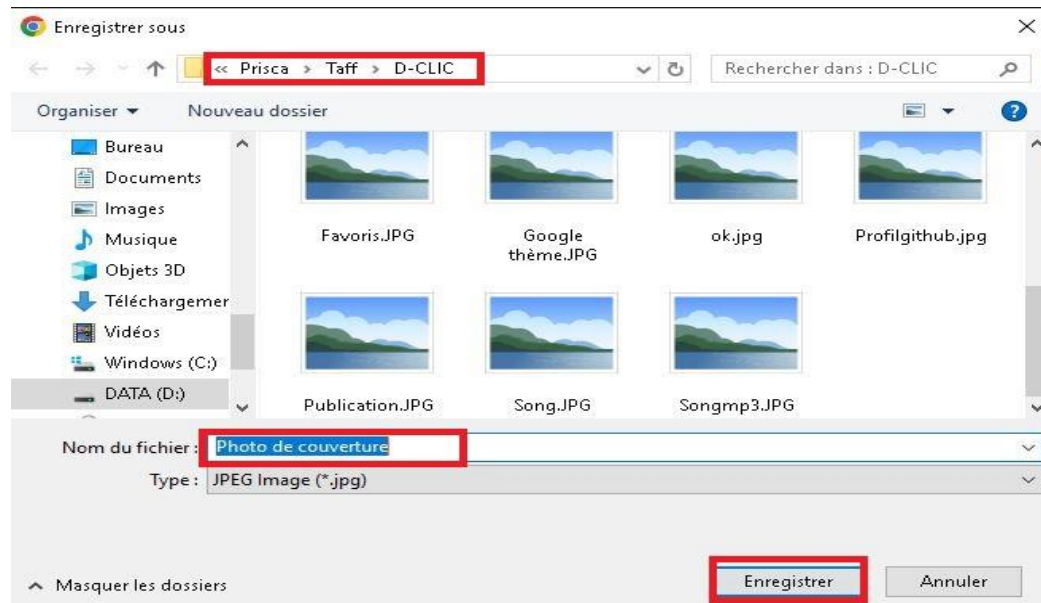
Enregistrer sous

« Prisca › Taff › D-CLIC

Rechercher dans : D-CLIC

Organiser ▾ Nouveau dossier

Bureau
Documents
Images
Musique
Objets 3D
Téléchargemer
Vidéos
Windows (C:)
DATA (D:)

Favoris.JPG
Google thème.JPG
ok.jpg
Profilgithub.jpg
Publication.JPG
Song.JPG
Songmp3.JPG

Nom du fichier : Photo de couverture
Type : JPEG Image (*.jpg)

Masquer les dossiers

Enregistrer
Annuler